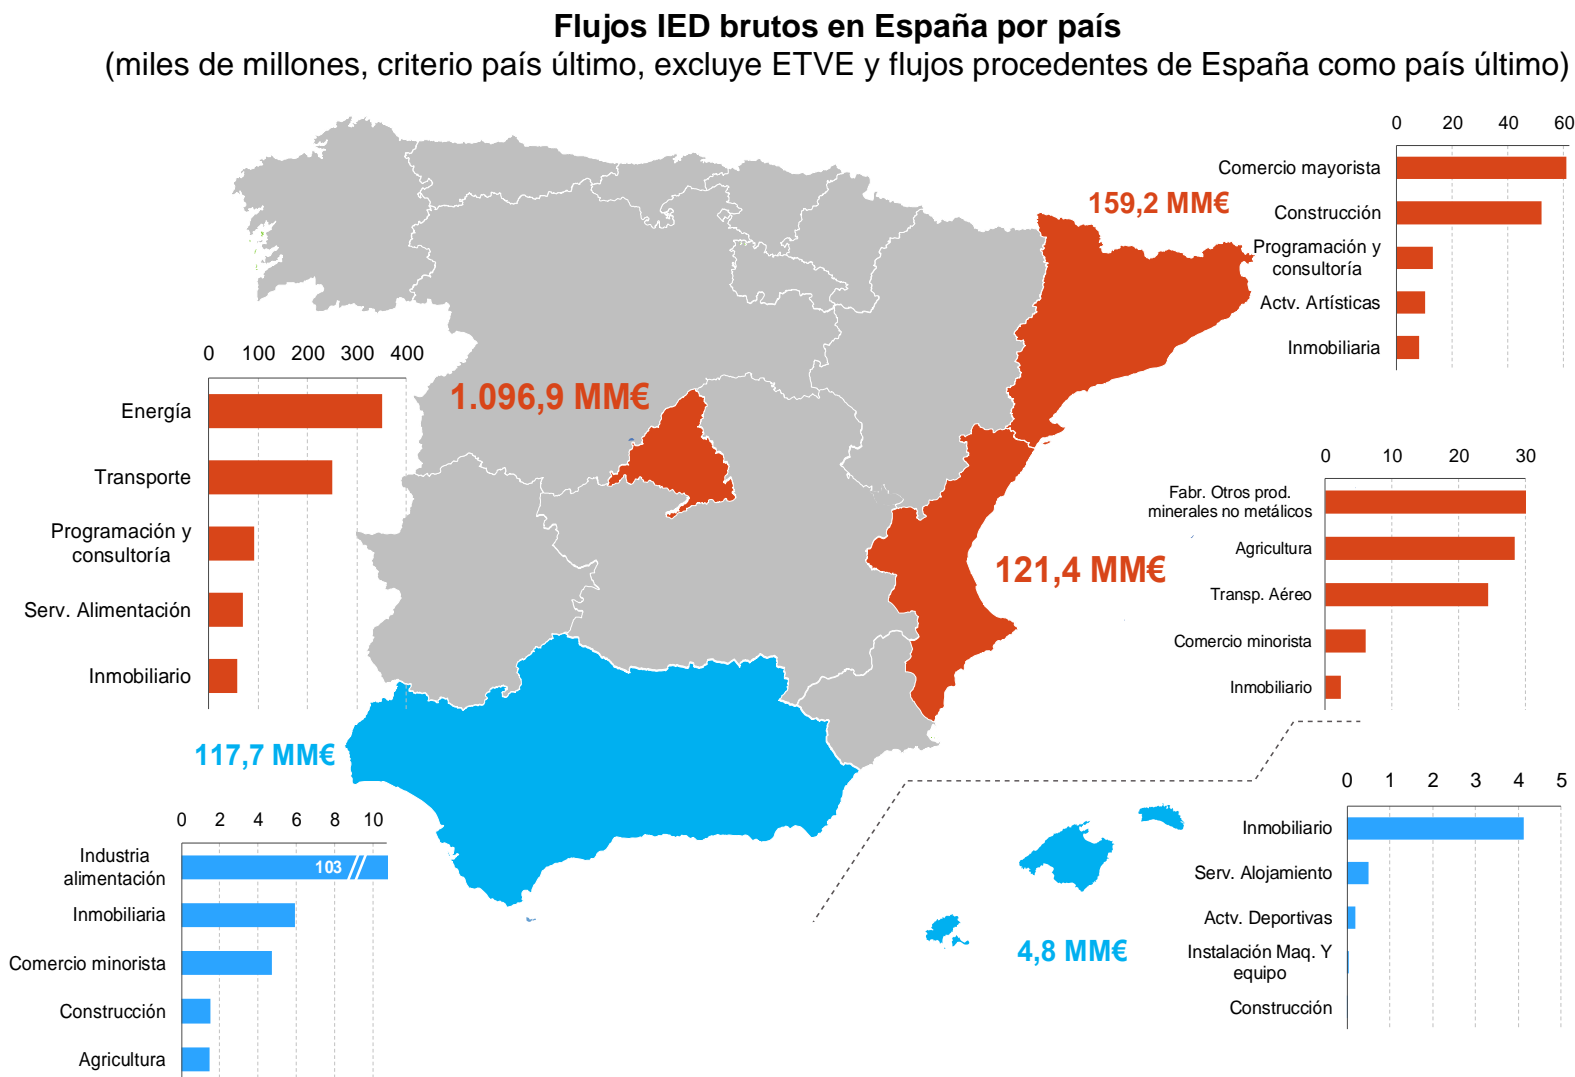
Flujos IED brutos en España por país
(miles de millones, criterio país último, excluye ETVE y flujos procedentes de España como país último)

0 20 40 60
Comercio mayorista
Construcción
Programación y consultoría
Actv. Artísticas
Inmobiliaria

159,2 MM€

0 100 200 300 400
Energía
Transporte
Programación y consultoría
Serv. Alimentación
Inmobiliario

1.096,9 MM€

0 10 20 30
Fabr. Otros prod. minerales no metálicos
Agricultura
Transp. Aéreo
Comercio minorista
Inmobiliario

121,4 MM€

117,7 MM€

0 2 4 6 8 10
Industria alimentación
103
Inmobiliaria
Comercio minorista
Construcción
Agricultura

0 1 2 3 4 5
Inmobiliario
Serv. Alojamiento
Actv. Deportivas
Instalación Maq. Y equipo
Construcción

4,8 MM€